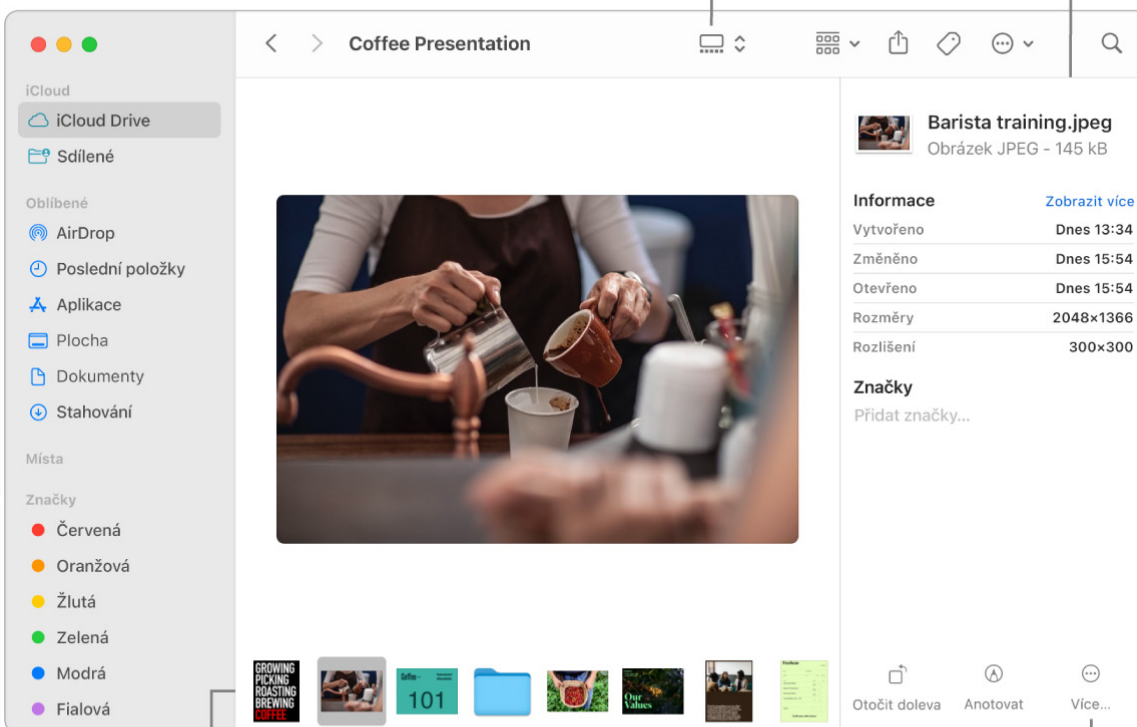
Coffee Presentation

iCloud
iCloud Drive
Sdílené

Oblíbené
AirDrop
Poslední položky
Aplikace
Plocha
Dokumenty
Stahování

Místa

Značky
Červená
Oranžová
Žlutá
Zelená
Modrá
Fialová

GROWING PICKING ROASTING BREWING COFFEE

Coffee 101

Our Values

Barista training.jpeg
Obrázek JPEG - 145 kB

Informace
Zobrazit více

| | |
|---|---|
| Vytvořeno | Dnes 13:34 |
| Změněno | Dnes 15:54 |
| Otevřeno | Dnes 15:54 |
| Rozměry | 2048×1366 |
| Rozlišení | 300×300 |

Značky
Přidat značky...

Otočit doleva
Anotovat
Více...